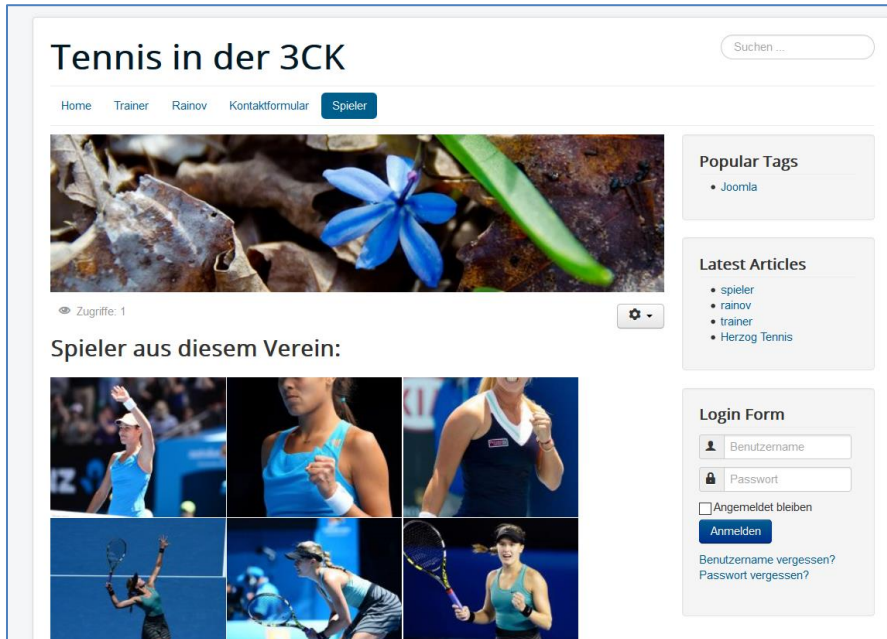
Tennis in der 3CK

Suchen ...

Home Trainer Rainov Kontaktformular Spieler

Zugriffe: 1

Spieler aus diesem Verein:

Popular Tags

- Joomla

Latest Articles

- spieler
- rainov
- trainer
- Herzog Tennis

Login Form

Benutzername

Passwort

Angemeldet bleiben

Anmelden

Benutzername vergessen?
Passwort vergessen?